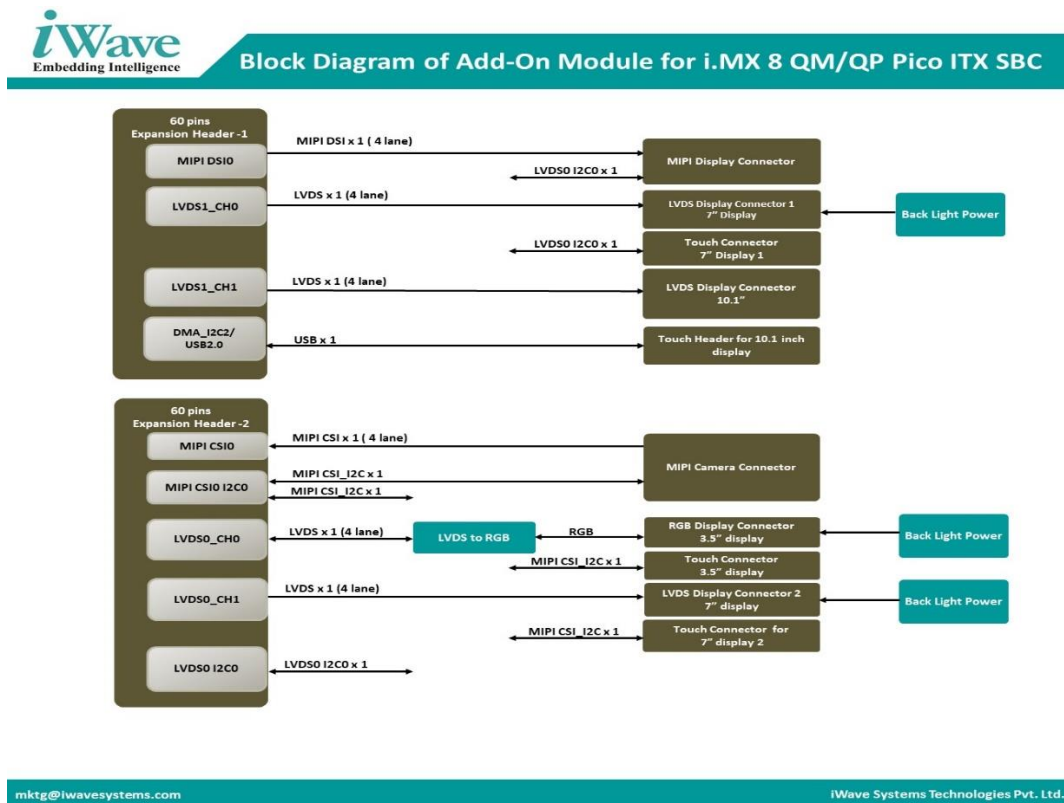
iWave
Embedding Intelligence

Block Diagram of Add-On Module for i.MX 8 QM/QP Pico ITX SBC

60 pins
Expansion Header -1

MIPI DSI0
MIPI DSI x 1 ( 4 lane)
MIPI Display Connector
LVDS0 I2C0 x 1

LVDS1_CH0
LVDS x 1 (4 lane)
LVDS Display Connector 1
7" Display
Back Light Power

LVDS0 I2C0 x 1
Touch Connector
7" Display 1

LVDS1_CH1
LVDS x 1 (4 lane)
LVDS Display Connector
10.1"

DMA_I2C2/
USB2.0
USB x 1
Touch Header for 10.1 inch display

60 pins
Expansion Header -2

MIPI CSI0
MIPI CSI x 1 ( 4 lane)
MIPI Camera Connector

MIPI CSI0 I2C0
MIPI CSI_I2C x 1
MIPI CSI_I2C x 1

LVDS0_CH0
LVDS x 1 (4 lane)
LVDS to RGB
RGB
RGB Display Connector
3.5" display
Back Light Power

MIPI CSI_I2C x 1
Touch Connector
3.5" display

LVDS0_CH1
LVDS x 1 (4 lane)
LVDS Display Connector 2
7" display
Back Light Power

MIPI CSI_I2C x 1
Touch Connector for
7" display 2

LVDS0 I2C0
LVDS0 I2C0 x 1

mktg@iwavesystems.com
iWave Systems Technologies Pvt. Ltd.